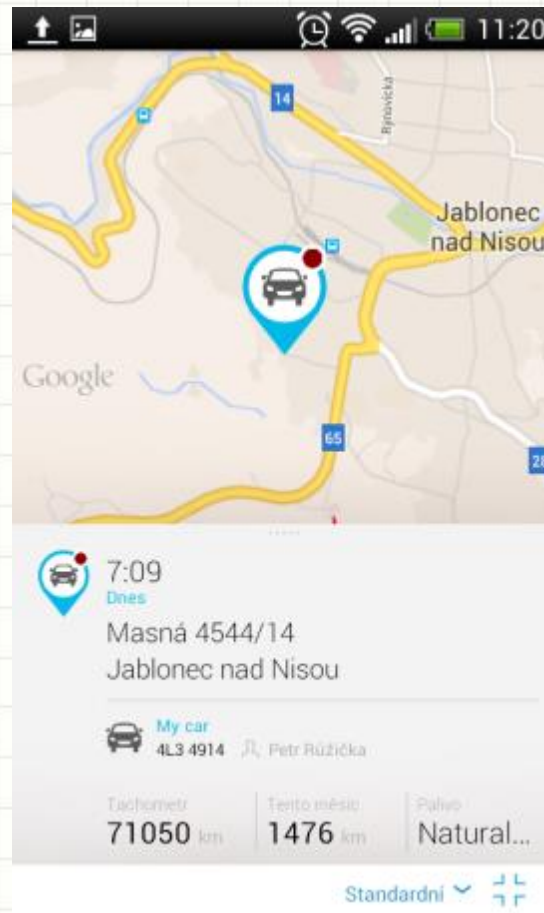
11:20

14

Rybnická

Jablonec nad Nisou

Google

65

28

7:09
Dnes

Masná 4544/14
Jablonec nad Nisou

My car
4L3 4914 Petr Růžička

Tachometr
71050 km

Tento měsíc
1476 km

Palivo
Natural...

Standardní